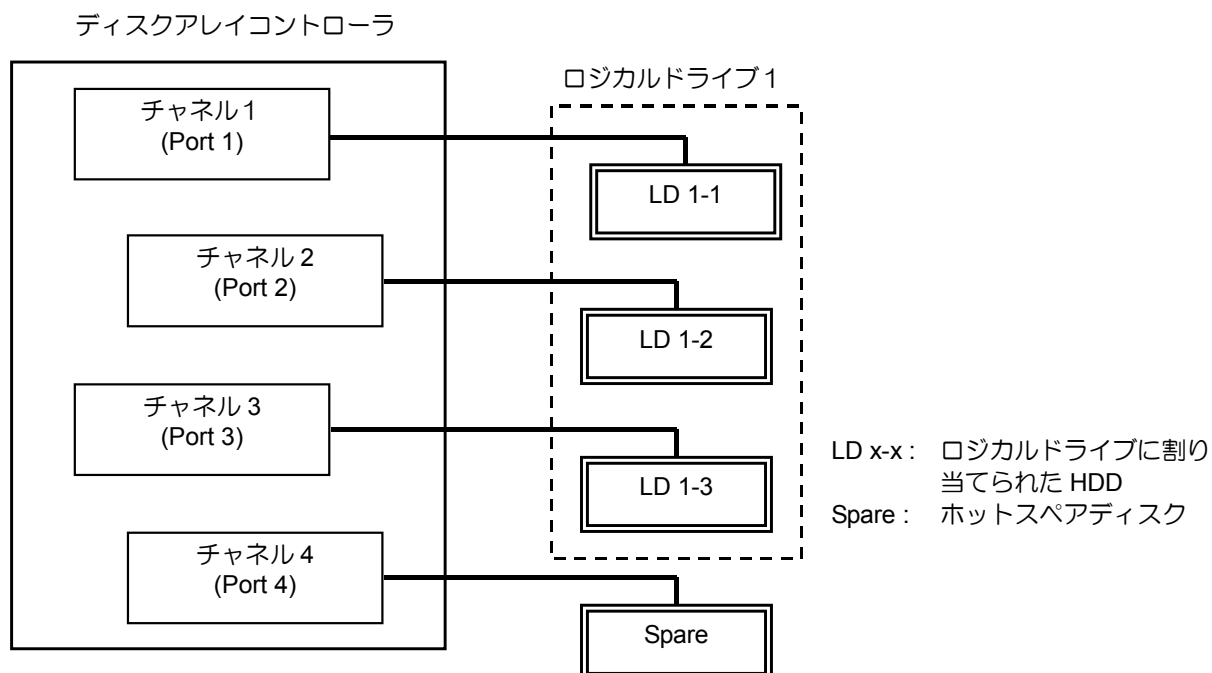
ディスクアレイコントローラ

チャネル1
(Port 1)

チャネル2
(Port 2)

チャネル3
(Port 3)

チャネル4
(Port 4)

ロジカルドライブ1

LD 1-1

LD 1-2

LD 1-3

Spare

LD x-x : ロジカルドライブに割り当てられた HDD
Spare : ホットスペアディスク